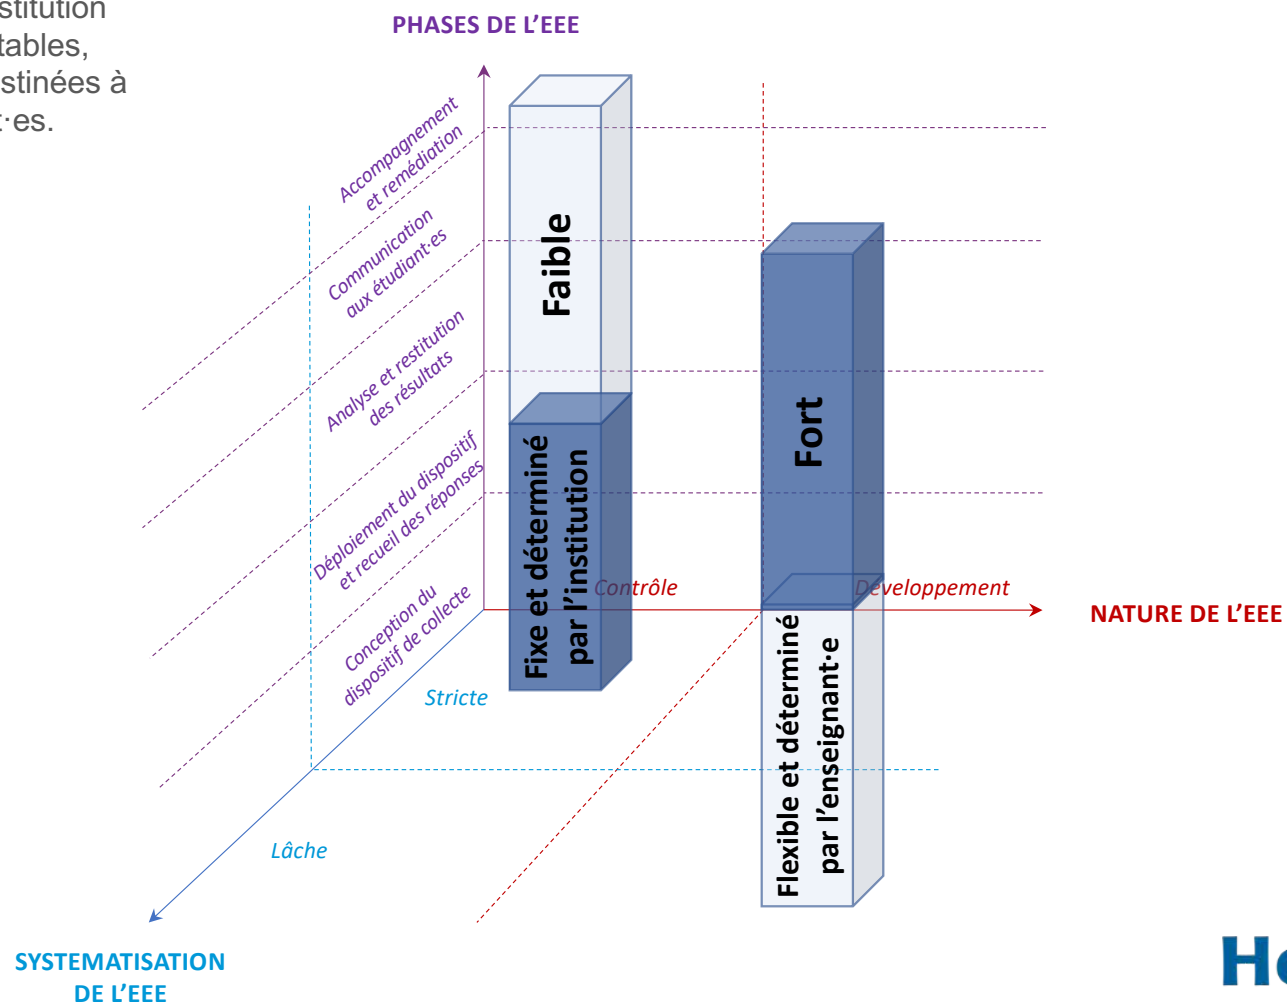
stitution
tables,
stinées à
:·es.

PHASES DE L'EEE

Accompagnement et remédiation

Communication aux étudiant·es

Analyse et restitution des résultats

Déploiement du dispositif et recueil des réponses

Conception du dispositif de collecte

Faible

Fixe et déterminé par l'institution

Fort

Flexible et déterminé par l'enseignant·e

Contrôle

Développement

NATURE DE L'EEE

Stricte

Lâche

SYSTEMATISATION DE L'EEE

H